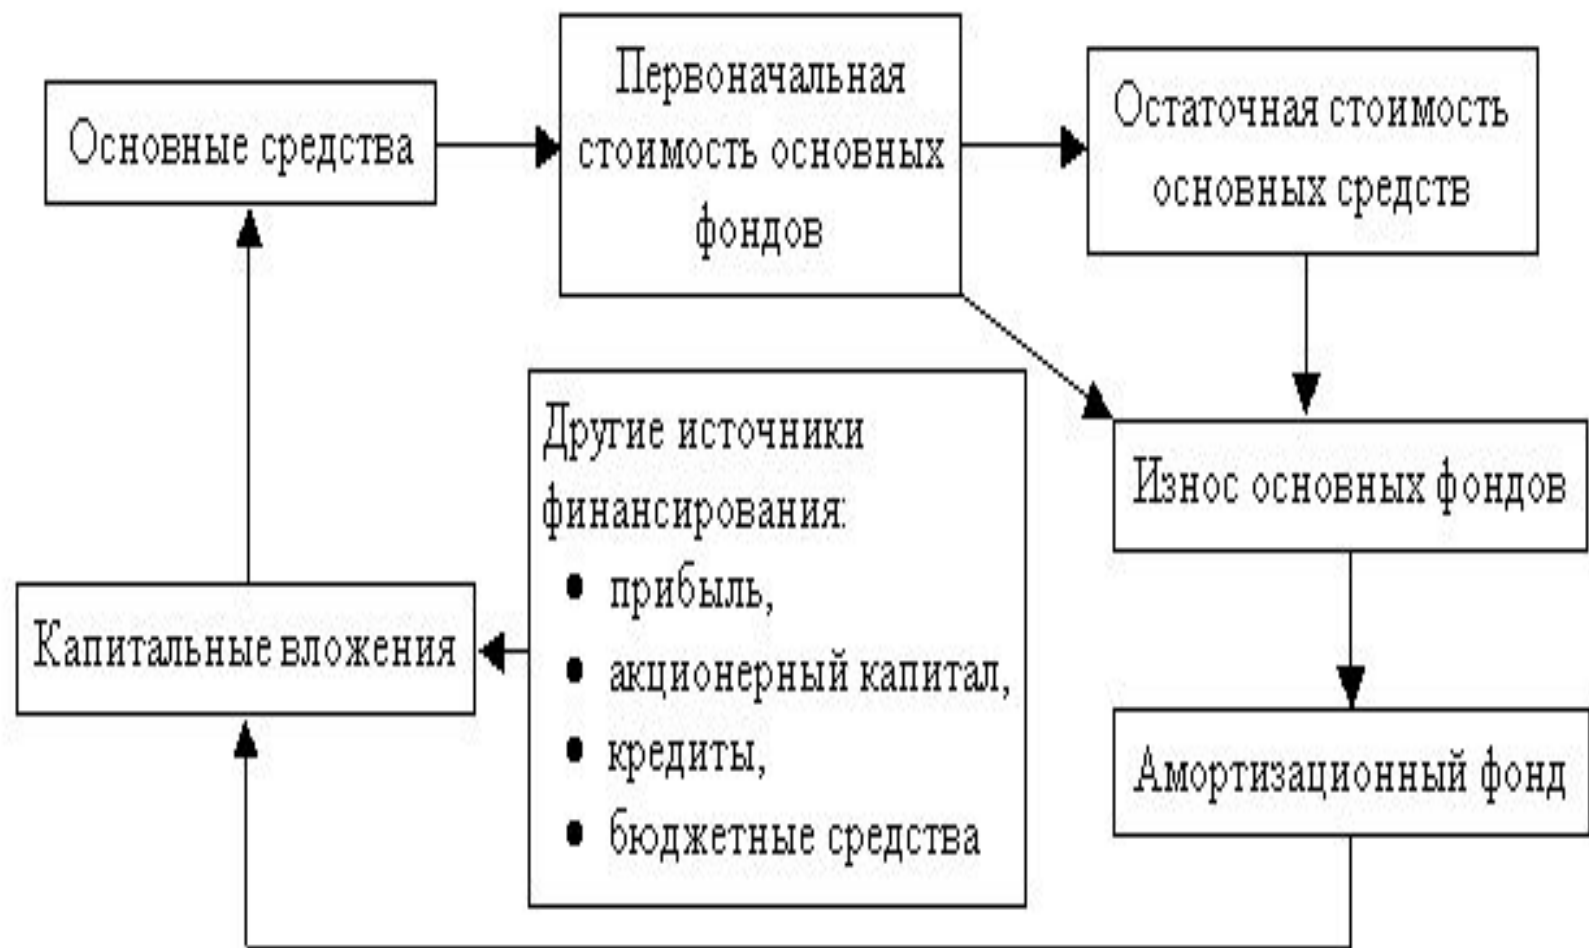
Основные средства

Первоначальная стоимость основных фондов

Остаточная стоимость основных средств

Другие источники финансирования:
• прибыль,
• акционерный капитал,
• кредиты,
• бюджетные средства

Износ основных фондов

Капитальные вложения

Амортизационный фонд